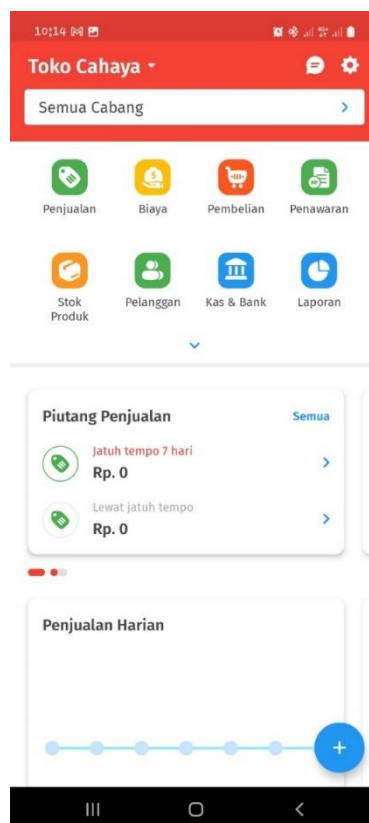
10:14

Toko Cahaya

Semua Cabang

Penjualan
Biaya
Pembelian
Penawaran
Stok Produk
Pelanggan
Kas & Bank
Laporan

Piutang Penjualan
Semua

Jatuh tempo 7 hari
Rp. 0

Lewat jatuh tempo
Rp. 0

Penjualan Harian

+